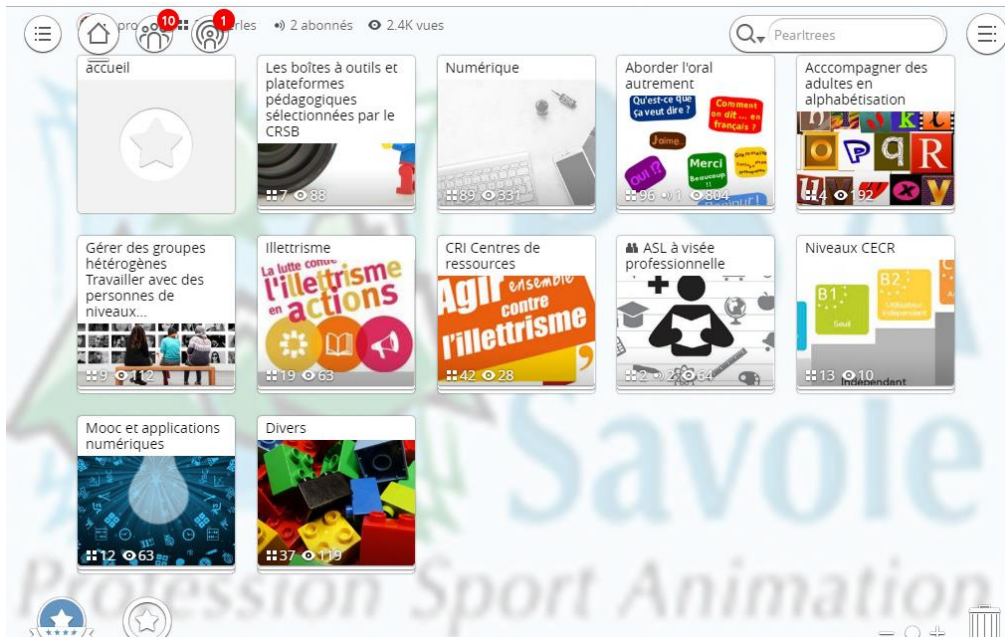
pro 10 1 rles 2 abonnés 2.4K vues

Pearltrees

accueil

Les boîtes à outils et plateformes pédagogiques sélectionnées par le CRSB
7 88

Numérique
89 331

Aborder l'oral autrement
Qu'est-ce que ça veut dire ?
Comment on dit... en français ?
J'aime
Merci Beaucoup
Oui
96 1 804

Acccompagner des adultes en alphabétisation
4 192

Gérer des groupes hétérogènes Travailler avec des personnes de niveaux...
9 112

Illettrisme
La lutte contre l'illettrisme en actions
19 63

CRI Centres de ressources
Agir ensemble contre l'illettrisme
42 28

ASL à visée professionnelle
2 2 64

Niveaux CECR
B1 Seuil
B2 Utilisateur indépendant
13 10
Indépendant

Mooc et applications numériques
12 63

Divers
37 119

Savoie
Profession Sport Animation